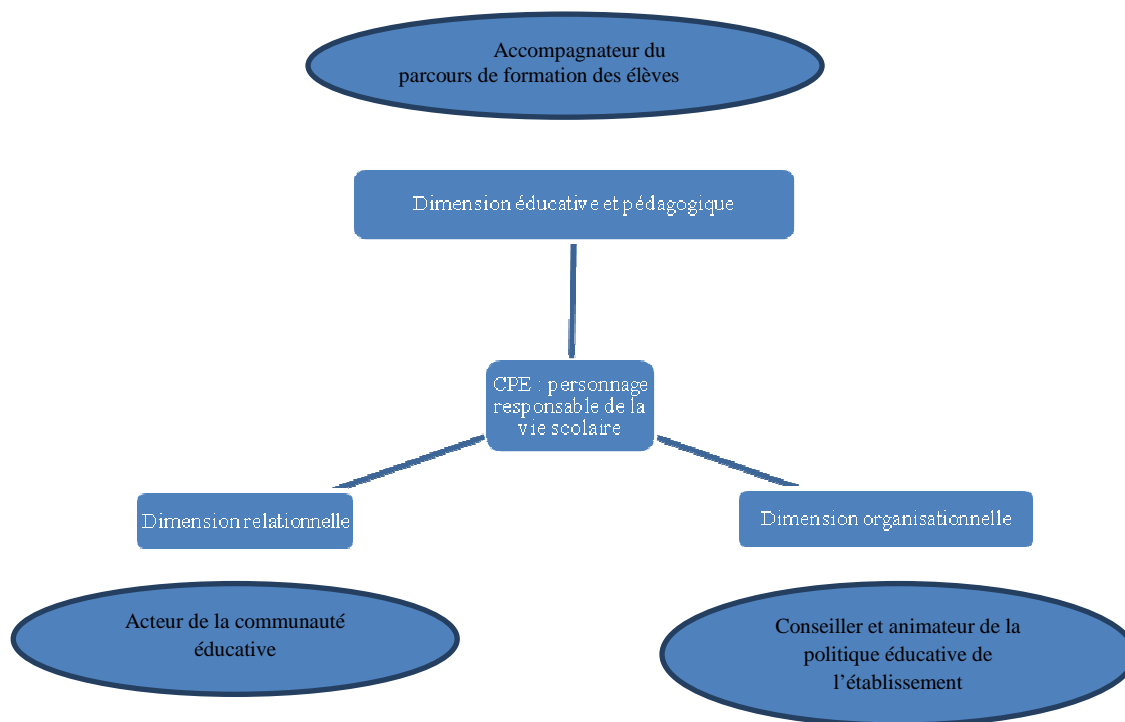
Accompagnateur du parcours de formation des élèves

Dimension éducative et pédagogique

CPE : personnage responsable de la vie scolaire

Dimension relationnelle

Dimension organisationnelle

Acteur de la communauté éducative

Conseiller et animateur de la politique éducative de l’établissement